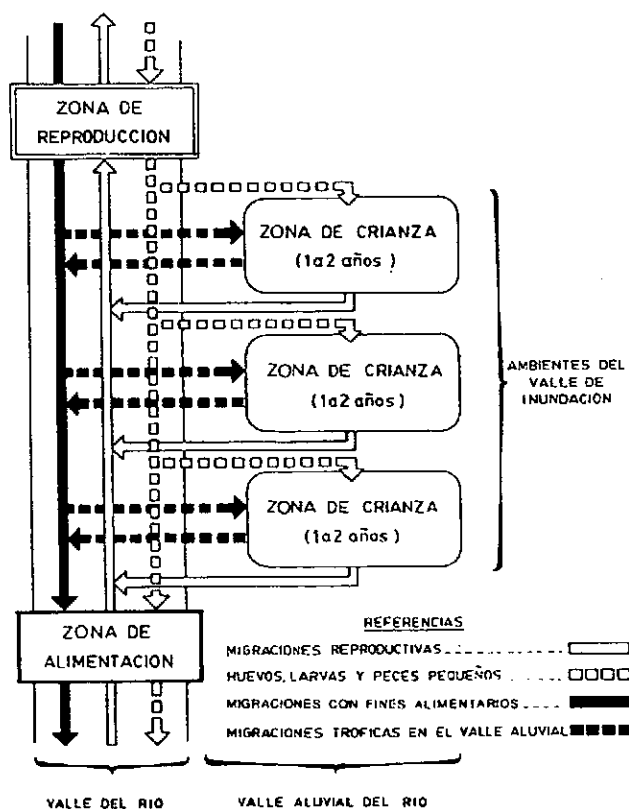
ZONA DE REPRODUCCION

ZONA DE CRIANZA (1a2 años)

ZONA DE CRIANZA (1a2 años)

ZONA DE CRIANZA (1a2 años)

AMBIENTES DEL VALLE DE INUNDACION

ZONA DE ALIMENTACION

REFERENCIAS

MIGRACIONES REPRODUCTIVAS

HUEVOS, LARVAS Y PECES PEQUEÑOS

MIGRACIONES CON FINES ALIMENTARIOS

MIGRACIONES TROFICAS EN EL VALLE ALUVIAL

VALLE DEL RIO

VALLE ALUVIAL DEL RIO